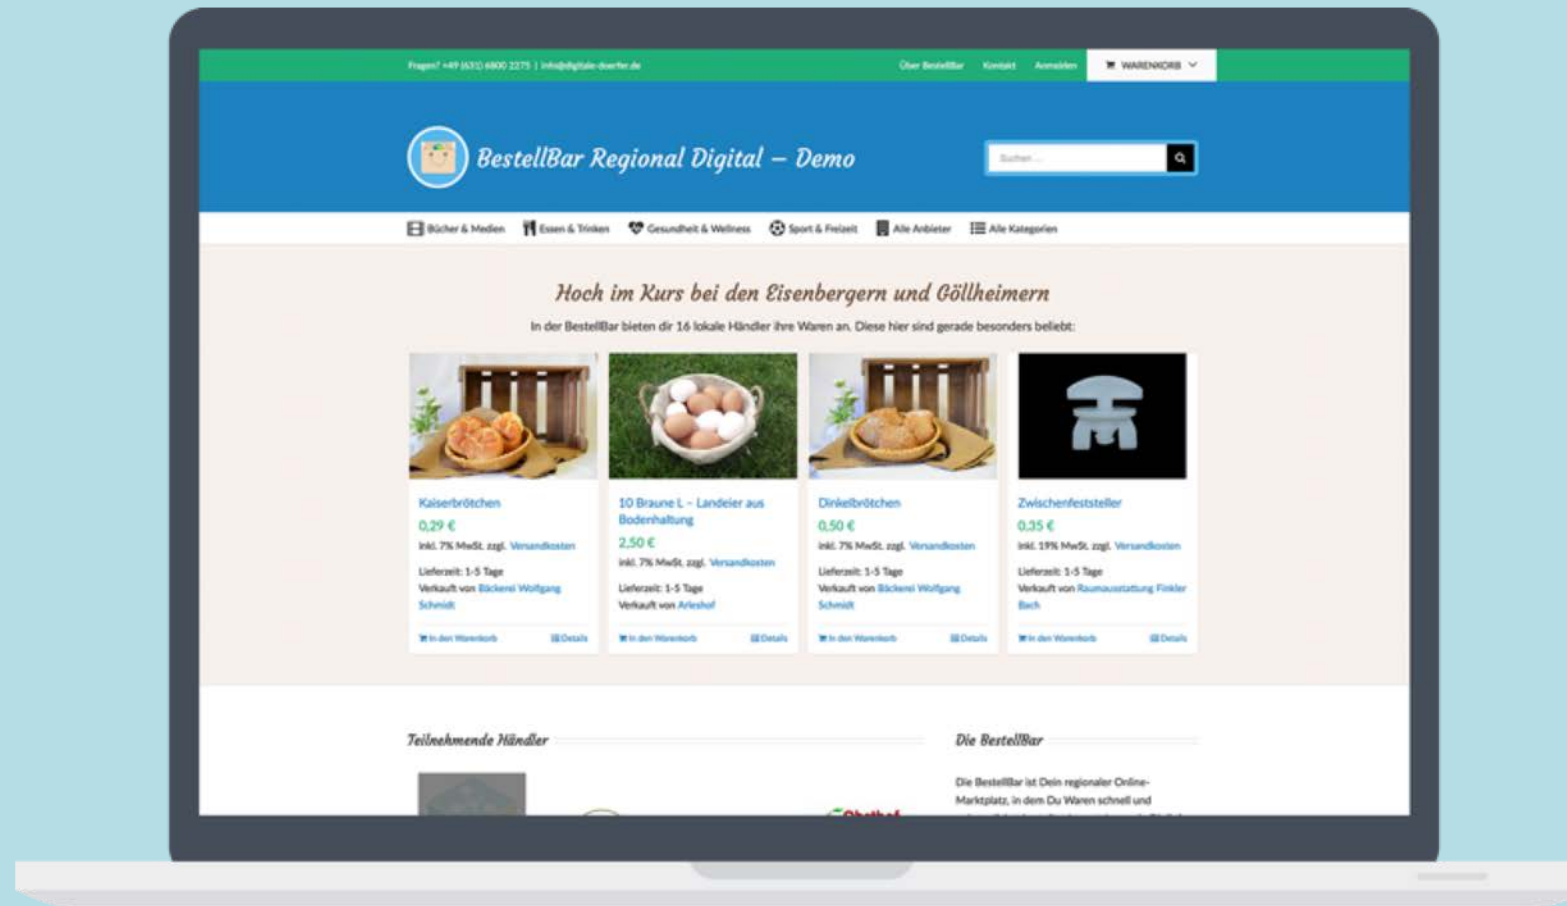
Fragen? +49 (631) 6800 2275 | info@digitale-doerfer.de

Über BestellBar Kontakt Anmelden WARENKORB

BestellBar Regional Digital – Demo

Suchen ...

Bücher & Medien Essen & Trinken Gesundheit & Wellness Sport & Freizeit Alle Anbieter Alle Kategorien

Hoch im Kurs bei den Eisenbergern und Göllheimern

In der BestellBar bieten dir 16 lokale Händler ihre Waren an. Diese hier sind gerade besonders beliebt:

Kaiserbrötchen
0,29 €
inkl. 7% MwSt. zzgl. Versandkosten
Lieferzeit: 1-5 Tage
Verkauft von Bäckerei Wolfgang Schmidt
In den Warenkorb Details

10 Braune L – Landeier aus Bodenhaltung
2,50 €
inkl. 7% MwSt. zzgl. Versandkosten
Lieferzeit: 1-5 Tage
Verkauft von Arleshof
In den Warenkorb Details

Dinkelbrötchen
0,50 €
inkl. 7% MwSt. zzgl. Versandkosten
Lieferzeit: 1-5 Tage
Verkauft von Bäckerei Wolfgang Schmidt
In den Warenkorb Details

Zwischenfeststeller
0,35 €
inkl. 19% MwSt. zzgl. Versandkosten
Lieferzeit: 1-5 Tage
Verkauft von Raumausstattung Finkler Bach
In den Warenkorb Details

Teilnehmende Händler

Die BestellBar

Die BestellBar ist Dein regionaler Online-Marktplatz, in dem Du Waren schnell und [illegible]

Obsthof